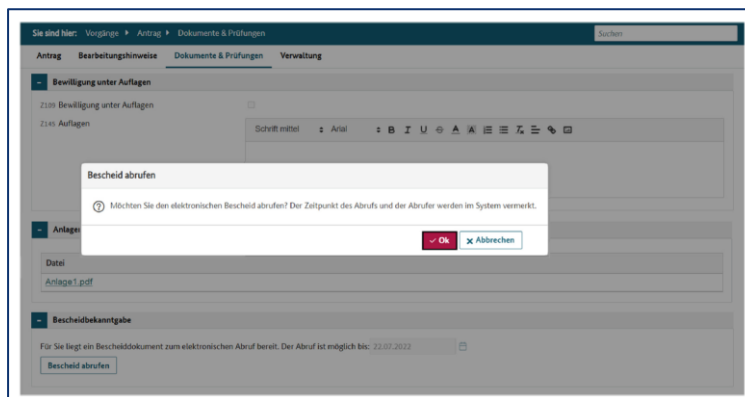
Sie sind hier: Vorgänge ▸ Antrag ▸ Dokumente & Prüfungen

Suchen

Antrag Bearbeitungshinweise Dokumente & Prüfungen Verwaltung

Bewilligung unter Auflagen

Z109 Bewilligung unter Auflagen

Z145 Auflagen

Schrift mittel Arial

Bescheid abrufen

Möchten Sie den elektronischen Bescheid abrufen? Der Zeitpunkt des Abrufs und der Abrufer werden im System vermerkt.

Ok Abbrechen

Anlage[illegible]

Datei

Anlage1.pdf

Bescheidbekanntgabe

Für Sie liegt ein Bescheiddokument zum elektronischen Abruf bereit. Der Abruf ist möglich bis: 22.07.2022

Bescheid abrufen